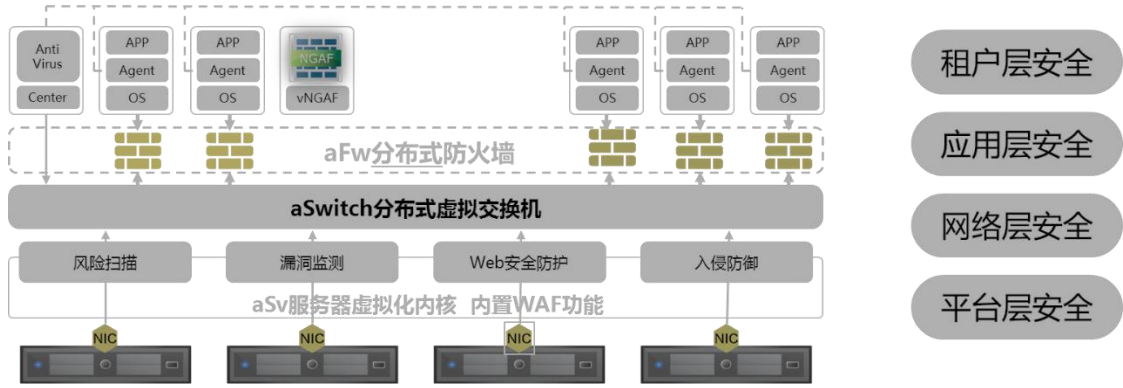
Anti Virus

Center

APP
Agent
OS

APP
Agent
OS

NGAF
vNGAF

APP
Agent
OS

APP
Agent
OS

APP
Agent
OS

租户层安全

应用层安全

网络层安全

平台层安全

aFw分布式防火墙

aSwitch分布式虚拟交换机

风险扫描

漏洞监测

Web安全防护

入侵防御

aSv服务器虚拟化内核 内置WAF功能

NIC

NIC

NIC

NIC